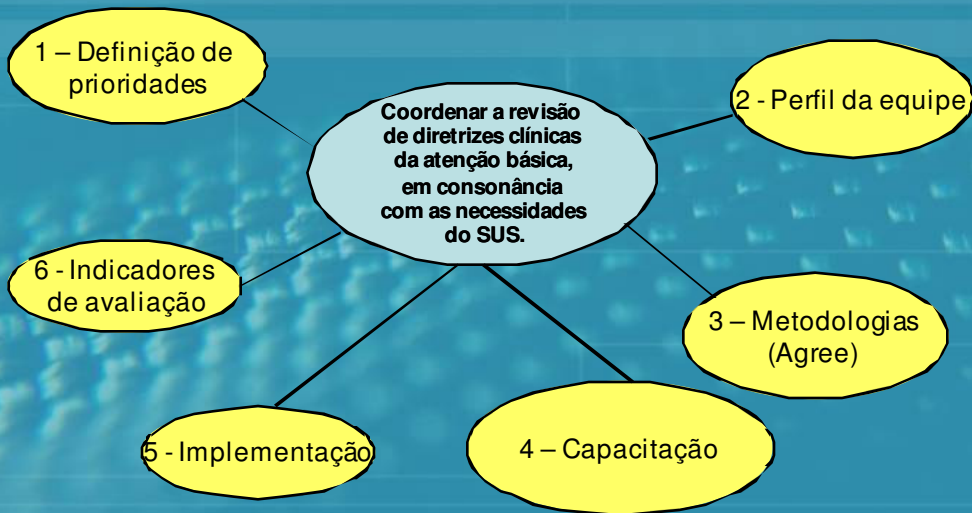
Coordenar a revisão de diretrizes clínicas da atenção básica, em consonância com as necessidades do SUS.

1 – Definição de prioridades

2 - Perfil da equipe

3 – Metodologias (Agree)

4 – Capacitação

5 - Implementação

6 - Indicadores de avaliação